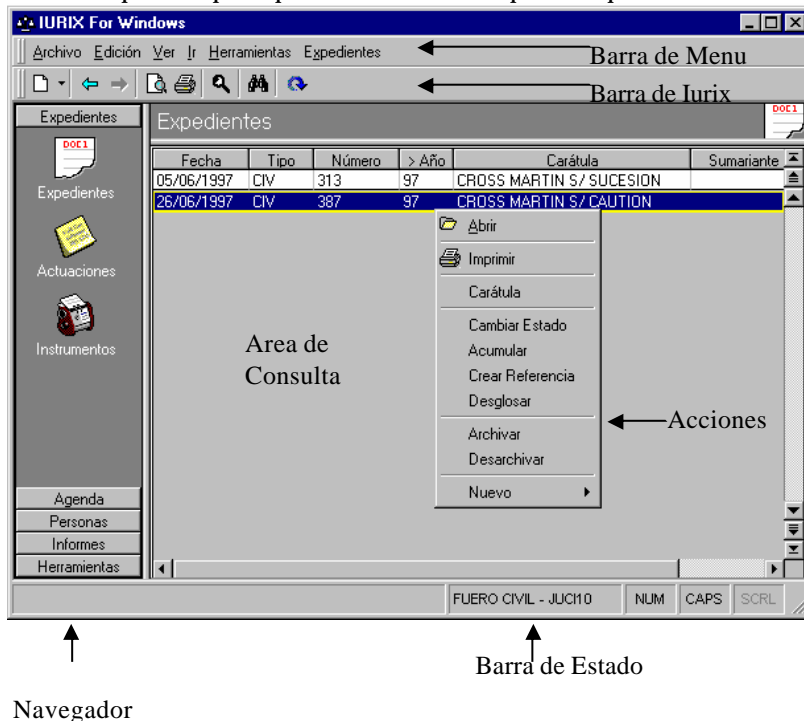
IURIX For Windows

Archivo Edición Ver Ir Herramientas Expedientes

Barra de Menu

Barra de Iurix

Expedientes

DOC1

Expedientes

Actuaciones

Instrumentos

Agenda
Personas
Informes
Herramientas

Expedientes

DOC1

| Fecha | Tipo | Número | > Año | Carátula | Sumariante |
|---|---|---|---|---|---|
| 05/06/1997 | CIV | 313 | 97 | CROSS MARTIN S/ SUCESION | |
| 26/06/1997 | CIV | 387 | 97 | CROSS MARTIN S/ CAUTION | |

Abrir
Imprimir
Carátula
Cambiar Estado
Acumular
Crear Referencia
Desglosar
Archivar
Desarchivar
Nuevo

Area de Consulta

Acciones

FUERO CIVIL - JUCI10 NUM CAPS SCRL

Barra de Estado

Navegador